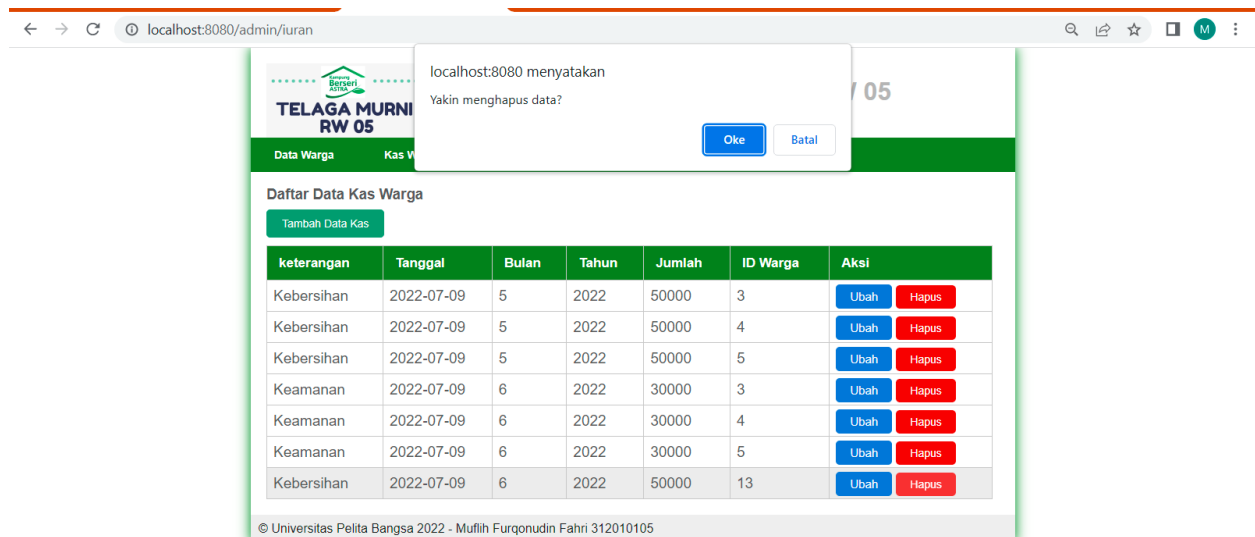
localhost:8080/admin/iuran

M

Kampung Berseri ASTRA

TELAGA MURNI RW 05

/ 05

localhost:8080 menyatakan

Yakin menghapus data?

Oke

Batal

Data Warga

Kas W

Daftar Data Kas Warga

Tambah Data Kas

| keterangan | Tanggal | Bulan | Tahun | Jumlah | ID Warga | Aksi |
|---|---|---|---|---|---|---|
| Kebersihan | 2022-07-09 | 5 | 2022 | 50000 | 3 | Ubah Hapus |
| Kebersihan | 2022-07-09 | 5 | 2022 | 50000 | 4 | Ubah Hapus |
| Kebersihan | 2022-07-09 | 5 | 2022 | 50000 | 5 | Ubah Hapus |
| Keamanan | 2022-07-09 | 6 | 2022 | 30000 | 3 | Ubah Hapus |
| Keamanan | 2022-07-09 | 6 | 2022 | 30000 | 4 | Ubah Hapus |
| Keamanan | 2022-07-09 | 6 | 2022 | 30000 | 5 | Ubah Hapus |
| Kebersihan | 2022-07-09 | 6 | 2022 | 50000 | 13 | Ubah Hapus |

© Universitas Pelita Bangsa 2022 - Muflih Furqonudin Fahri 312010105